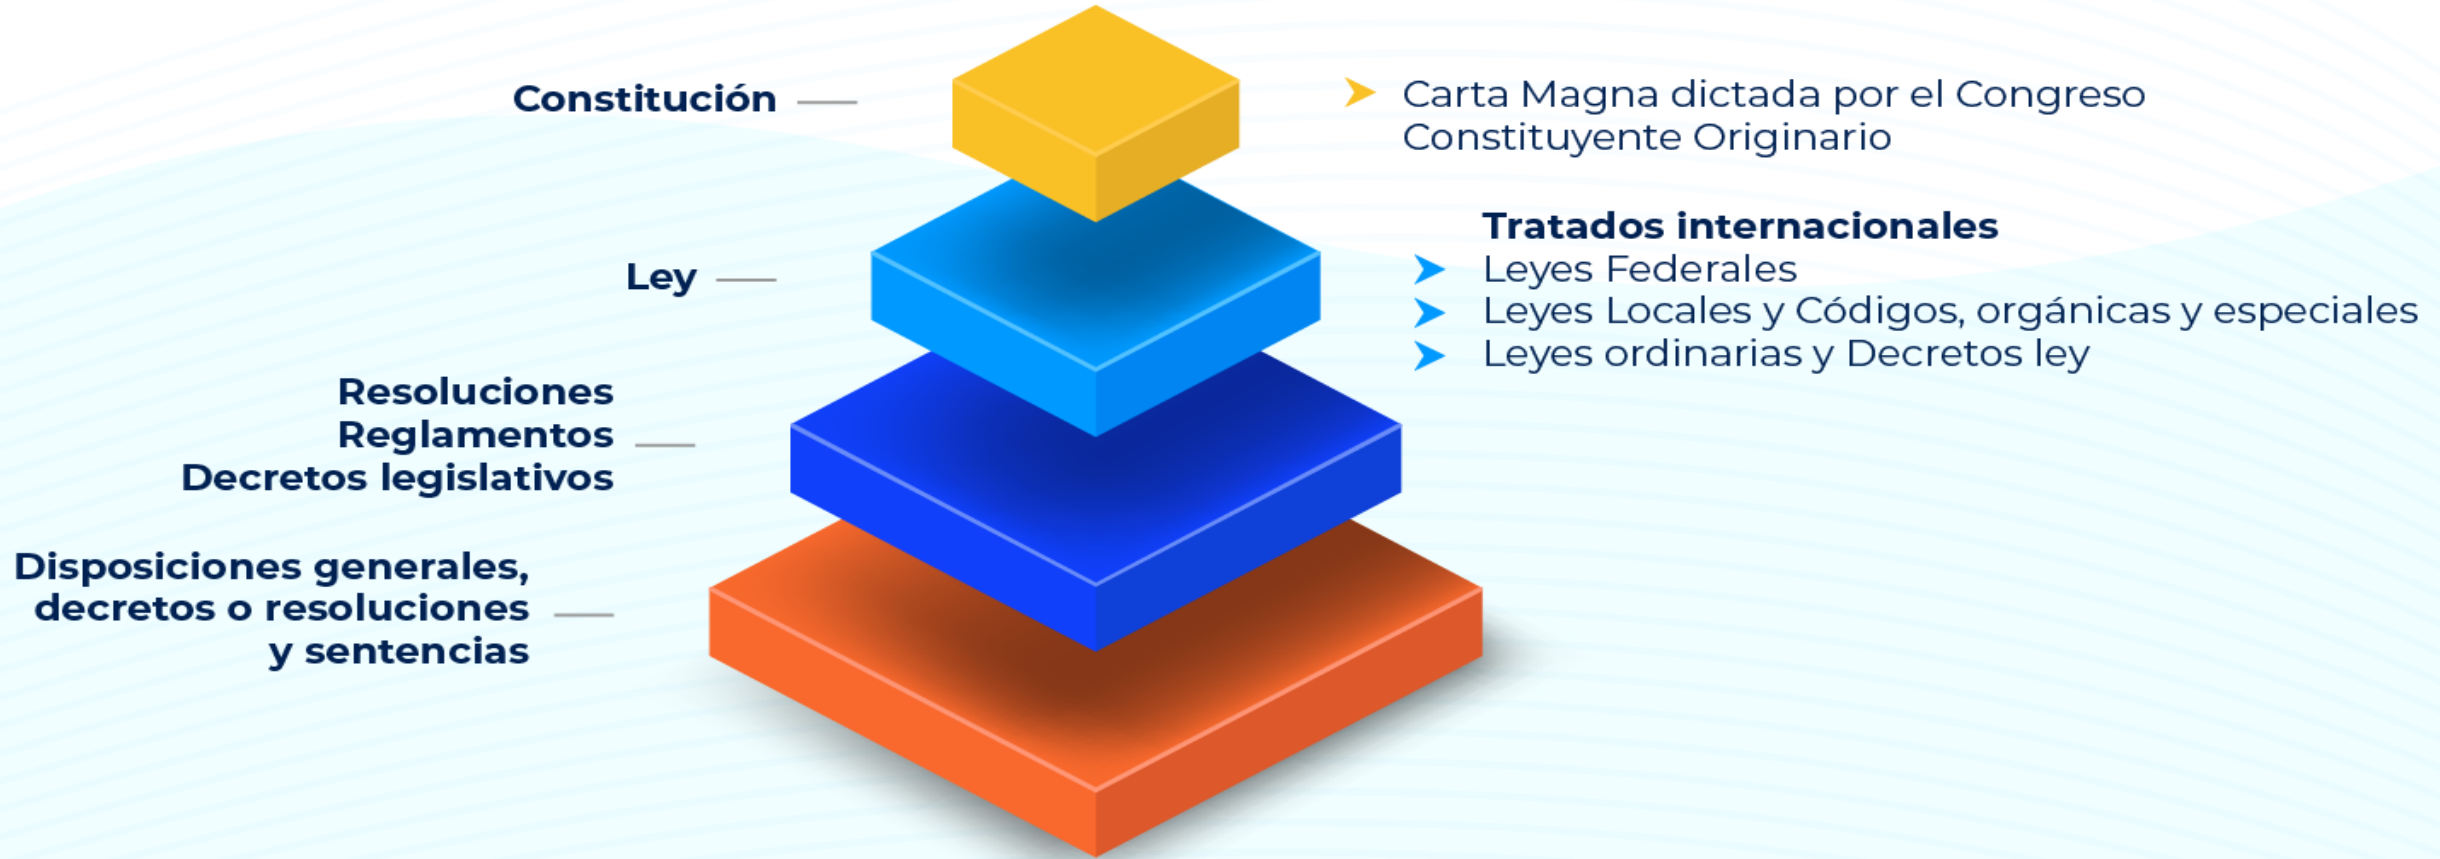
Constitución

Carta Magna dictada por el Congreso Constituyente Originario

Ley

Tratados internacionales
Leyes Federales
Leyes Locales y Códigos, orgánicas y especiales
Leyes ordinarias y Decretos ley

Resoluciones
Reglamentos
Decretos legislativos

Disposiciones generales, decretos o resoluciones y sentencias